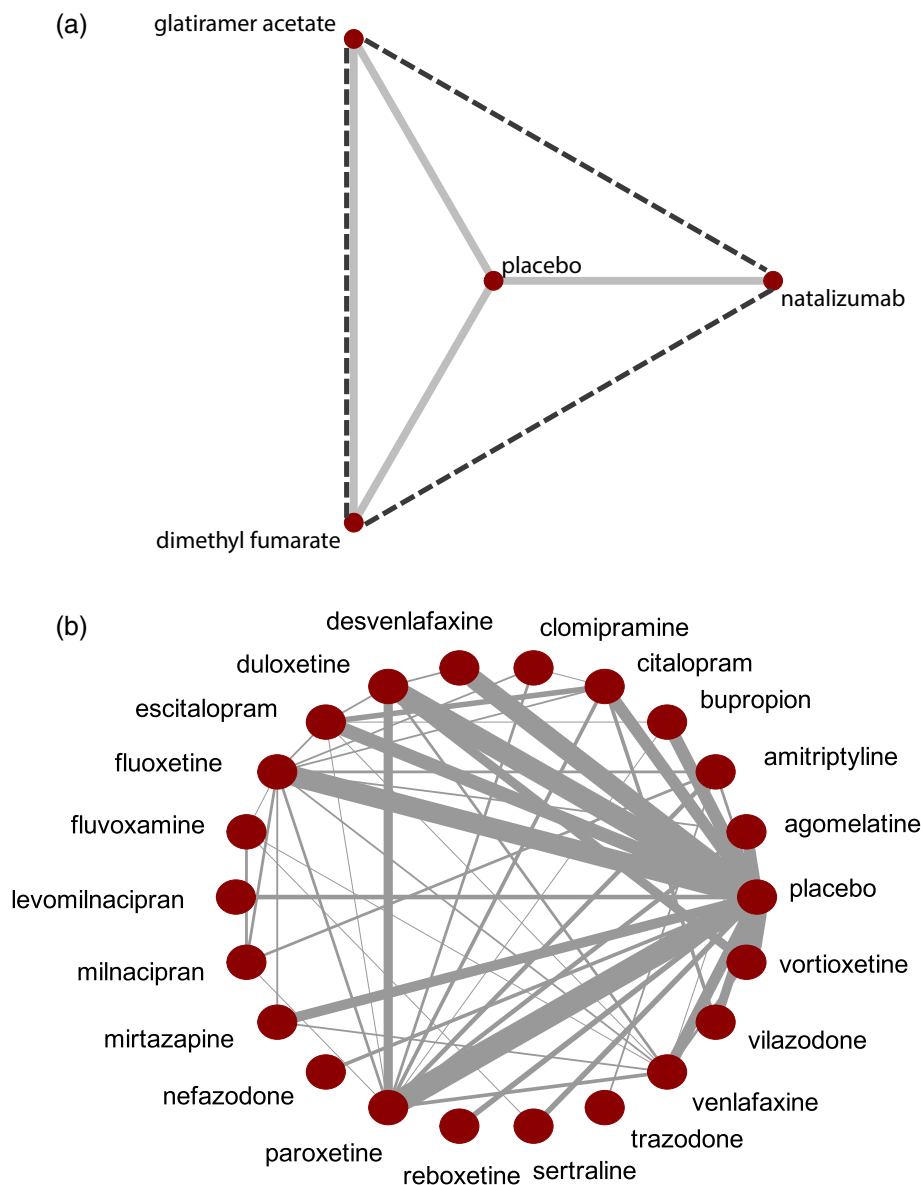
(a)

glatiramer acetate

placebo

natalizumab

dimethyl fumarate

(b)

desvenlafaxine

clomipramine

duloxetine

citalopram

escitalopram

bupropion

fluoxetine

amitriptyline

fluvoxamine

agomelatine

levomilnacipran

placebo

milnacipran

vortioxetine

mirtazapine

vilazodone

nefazodone

venlafaxine

trazodone

paroxetine

reboxetine

sertraline